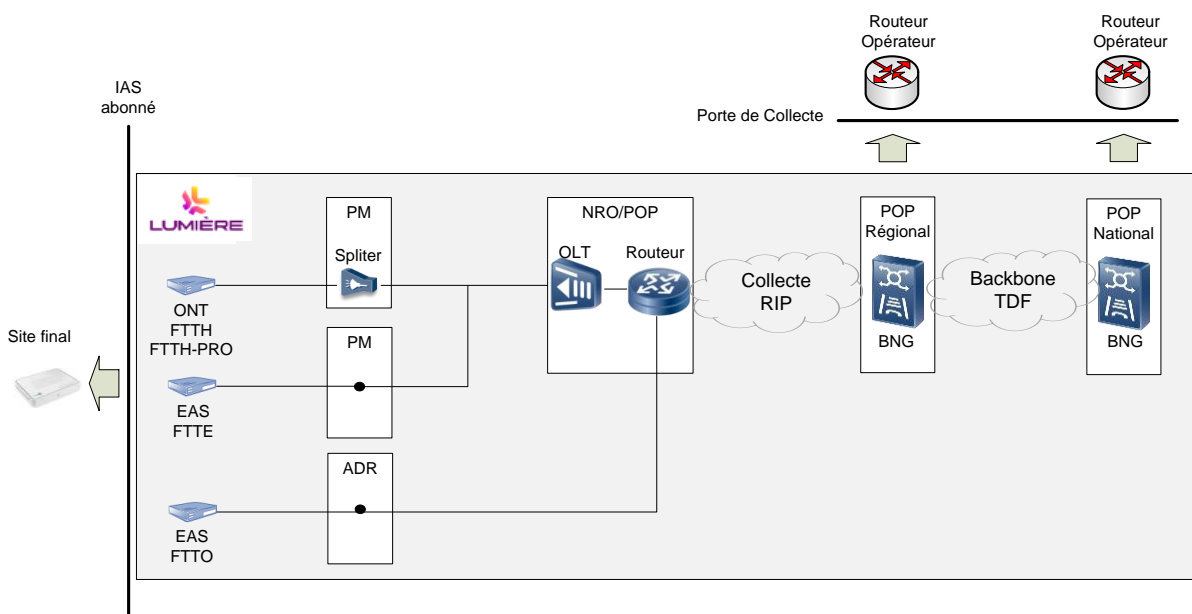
Routeur Opérateur

Routeur Opérateur

IAS abonné

Porte de Collecte

LUMIÈRE

PM

Spliter

NRO/POP

OLT

Routeur

Collecte RIP

POP Régional

BNG

Backbone TDF

POP National

BNG

ONT FTTH FTTH-PRO

Site final

PM

EAS FTTE

ADR

EAS FTTO